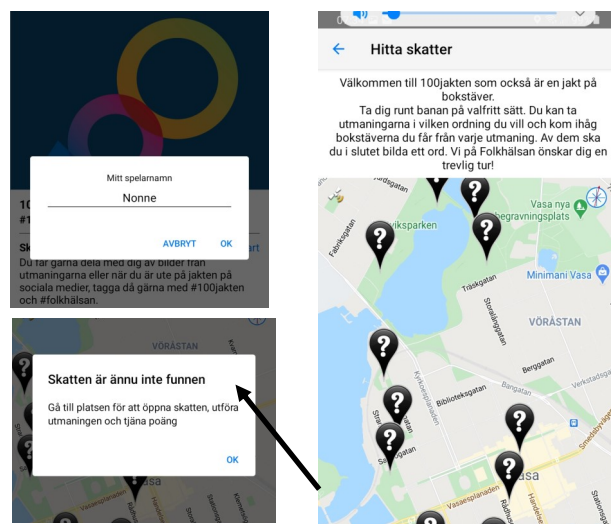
Mitt spelarnamn

Nonne

AVBRYT OK

10

#1

Sk art

Du får gärna dela med dig av bilder från utmaningarna eller när du är ute på jakten på sociala medier, tagga då gärna med #100jakten och #folkhälsan.

Hitta skatter

Välkommen till 100jakten som också är en jakt på bokstäver.
Ta dig runt banan på valfritt sätt. Du kan ta utmaningarna i vilken ordning du vill och kom ihåg bokstäverna du får från varje utmaning. Av dem ska du i slutet bilda ett ord. Vi på Folkhälsan önskar dig en trevlig tur!

Tadaksgatan

Fabriksgatan

Vasa nya begravningsplats

Minimani Vasa

Träskgatan

Storalånggatan

VÖRÅSTAN

Kyrkoesplanaden

Bangatan

Berggatan

Biblioteksgatan

Smedsbyvägen

Vasa

Vasaesplanaden

Rådhusgatan

Handelsesplanaden

VÖRÅSTAN

Skatten är ännu inte funnen

Gå till platsen för att öppna skatten, utföra utmaningen och tjäna poäng

OK

Vasa